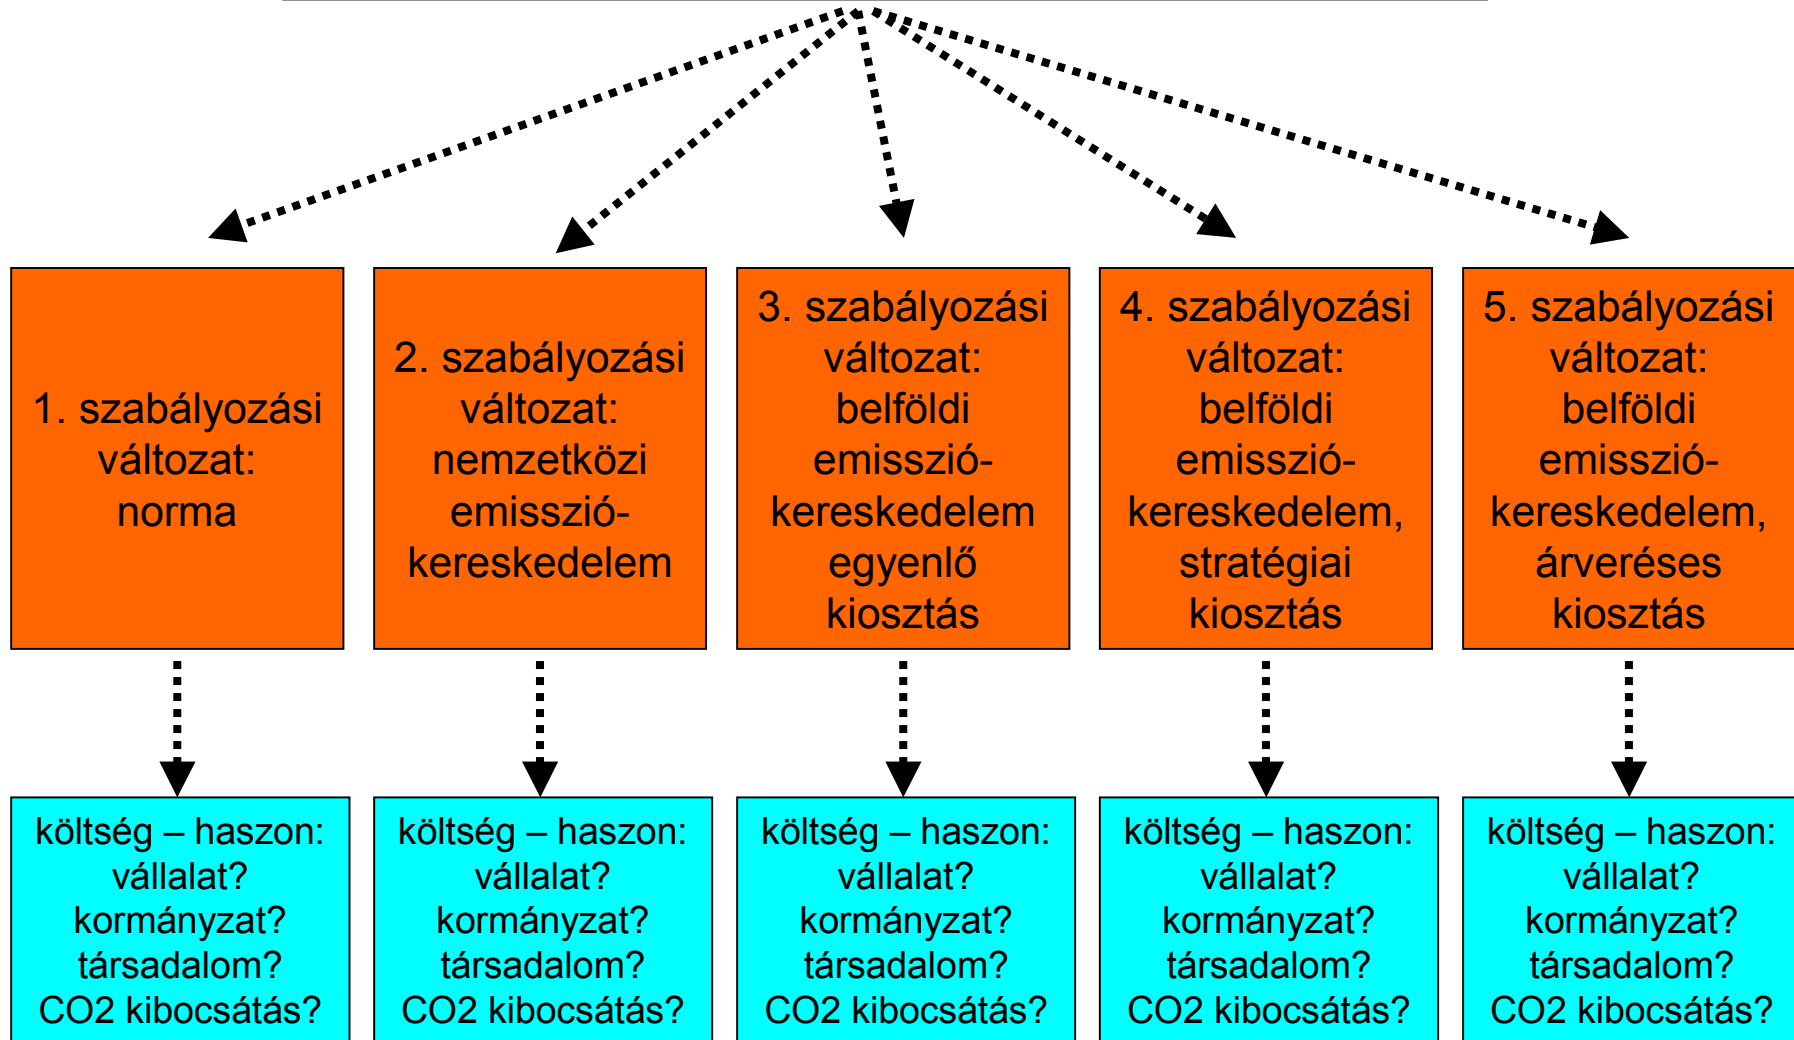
1. szabályozási változat: norma

2. szabályozási változat: nemzetközi emisszió-kereskedelem

3. szabályozási változat: belföldi emisszió-kereskedelem egyenlő kiosztás

4. szabályozási változat: belföldi emisszió-kereskedelem, stratégiai kiosztás

5. szabályozási változat: belföldi emisszió-kereskedelem, árveréses kiosztás

költség – haszon: vállalat? kormányzat? társadalom? CO2 kibocsátás?

költség – haszon: vállalat? kormányzat? társadalom? CO2 kibocsátás?

költség – haszon: vállalat? kormányzat? társadalom? CO2 kibocsátás?

költség – haszon: vállalat? kormányzat? társadalom? CO2 kibocsátás?

költség – haszon: vállalat? kormányzat? társadalom? CO2 kibocsátás?